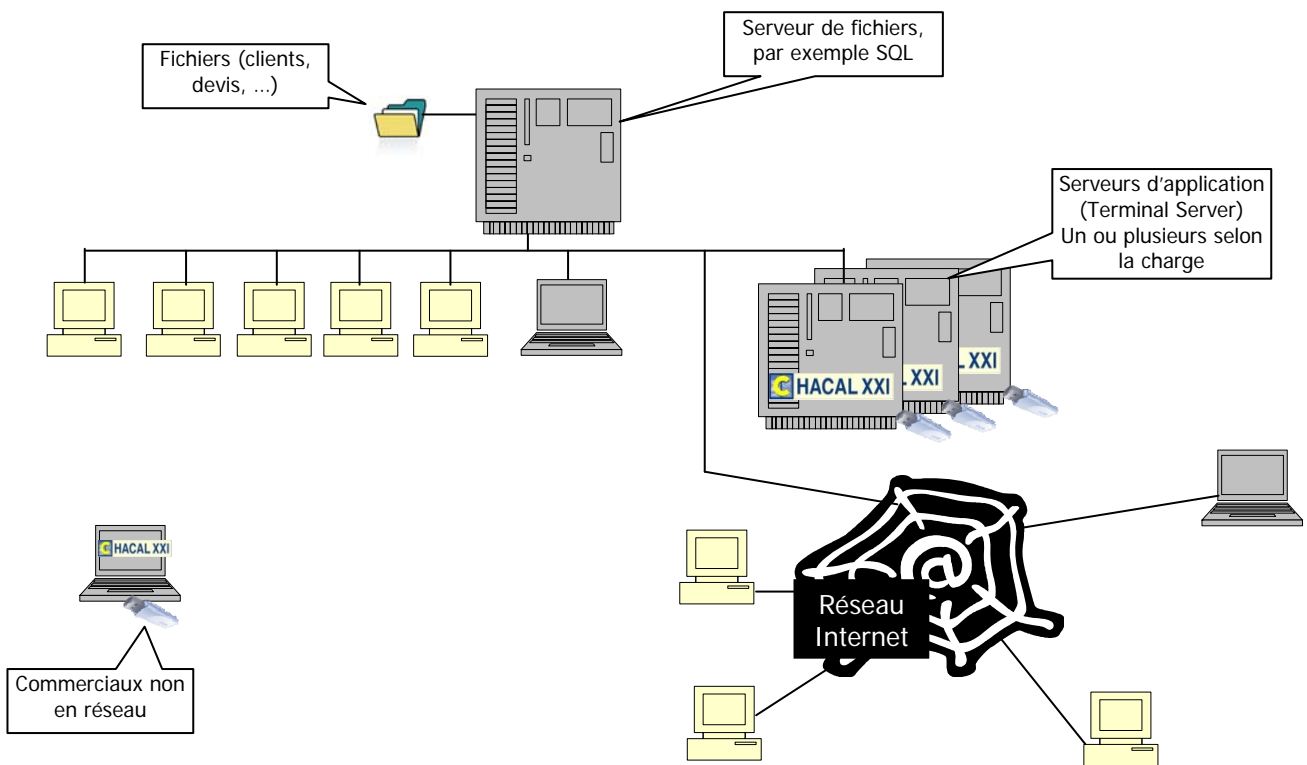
Fichiers (clients, devis, …)

Serveur de fichiers, par exemple SQL

Serveurs d'application (Terminal Server) Un ou plusieurs selon la charge

CHACAL XXI

XXI

XXI

CHACAL XXI

Commerciaux non en réseau

Réseau Internet

@